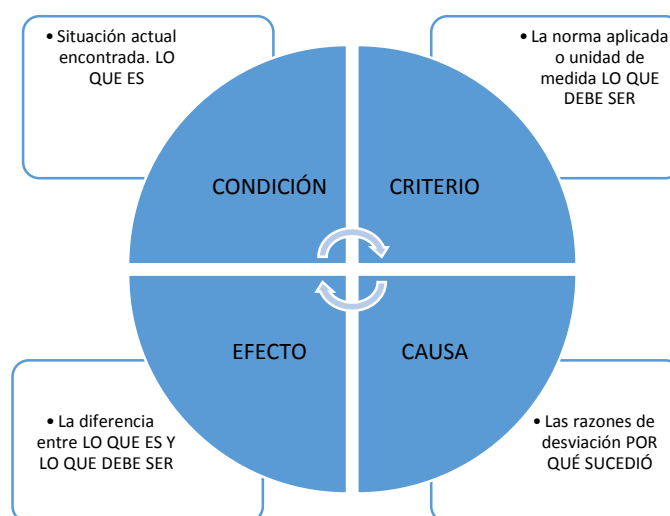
• Situación actual encontrada. LO QUE ES

• La norma aplicada o unidad de medida LO QUE DEBE SER

CONDICIÓN

CRITERIO

EFECTO

CAUSA

• La diferencia entre LO QUE ES Y LO QUE DEBE SER

• Las razones de desviación POR QUÉ SUCEDIÓ